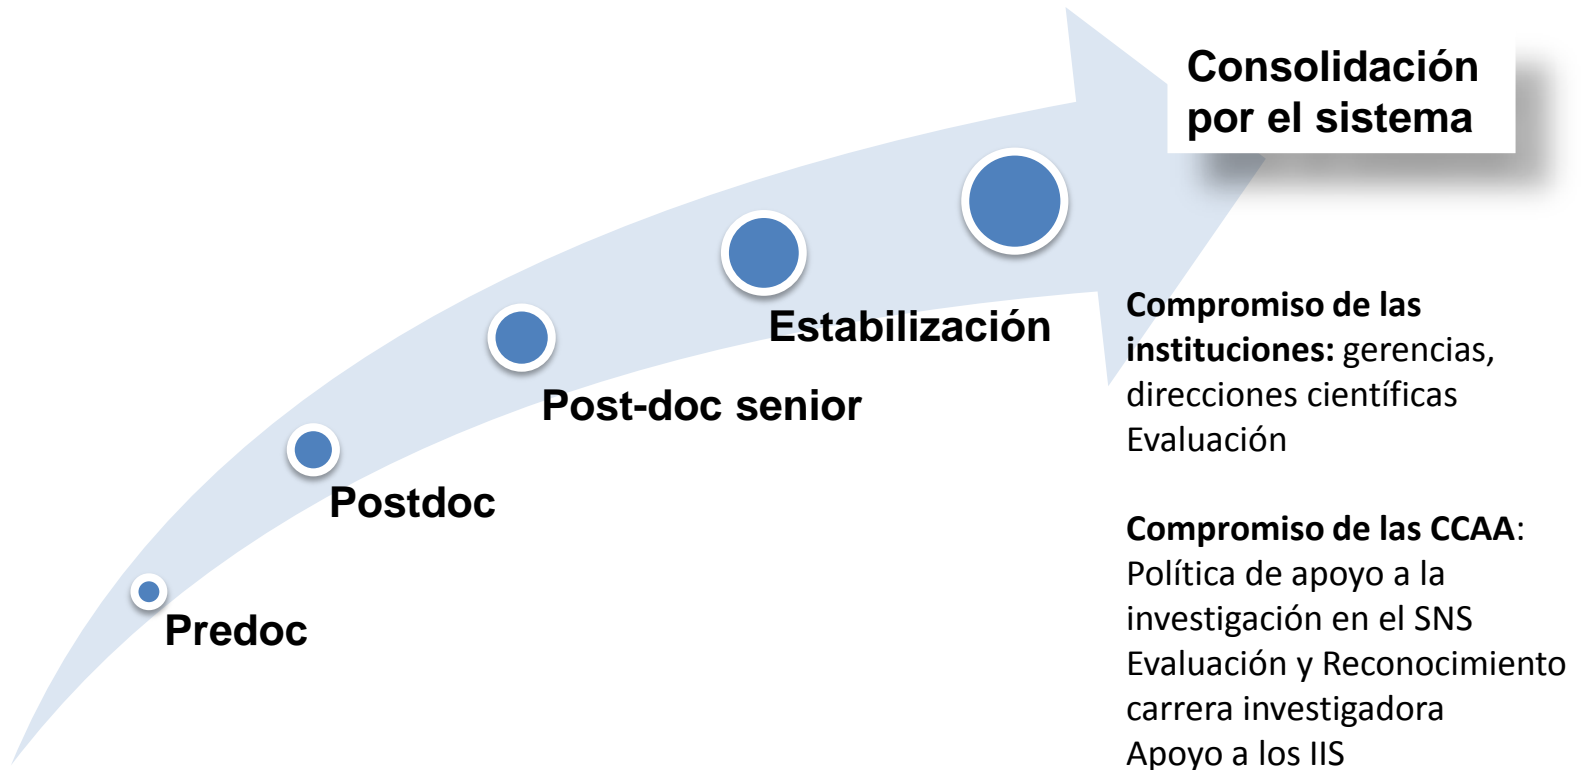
Consolidación por el sistema

Estabilización

Post-doc senior

Postdoc

Predoc

**Compromiso de las instituciones:** gerencias, direcciones científicas
Evaluación

**Compromiso de las CCAA**:
Política de apoyo a la investigación en el SNS
Evaluación y Reconocimiento carrera investigadora
Apoyo a los IIS